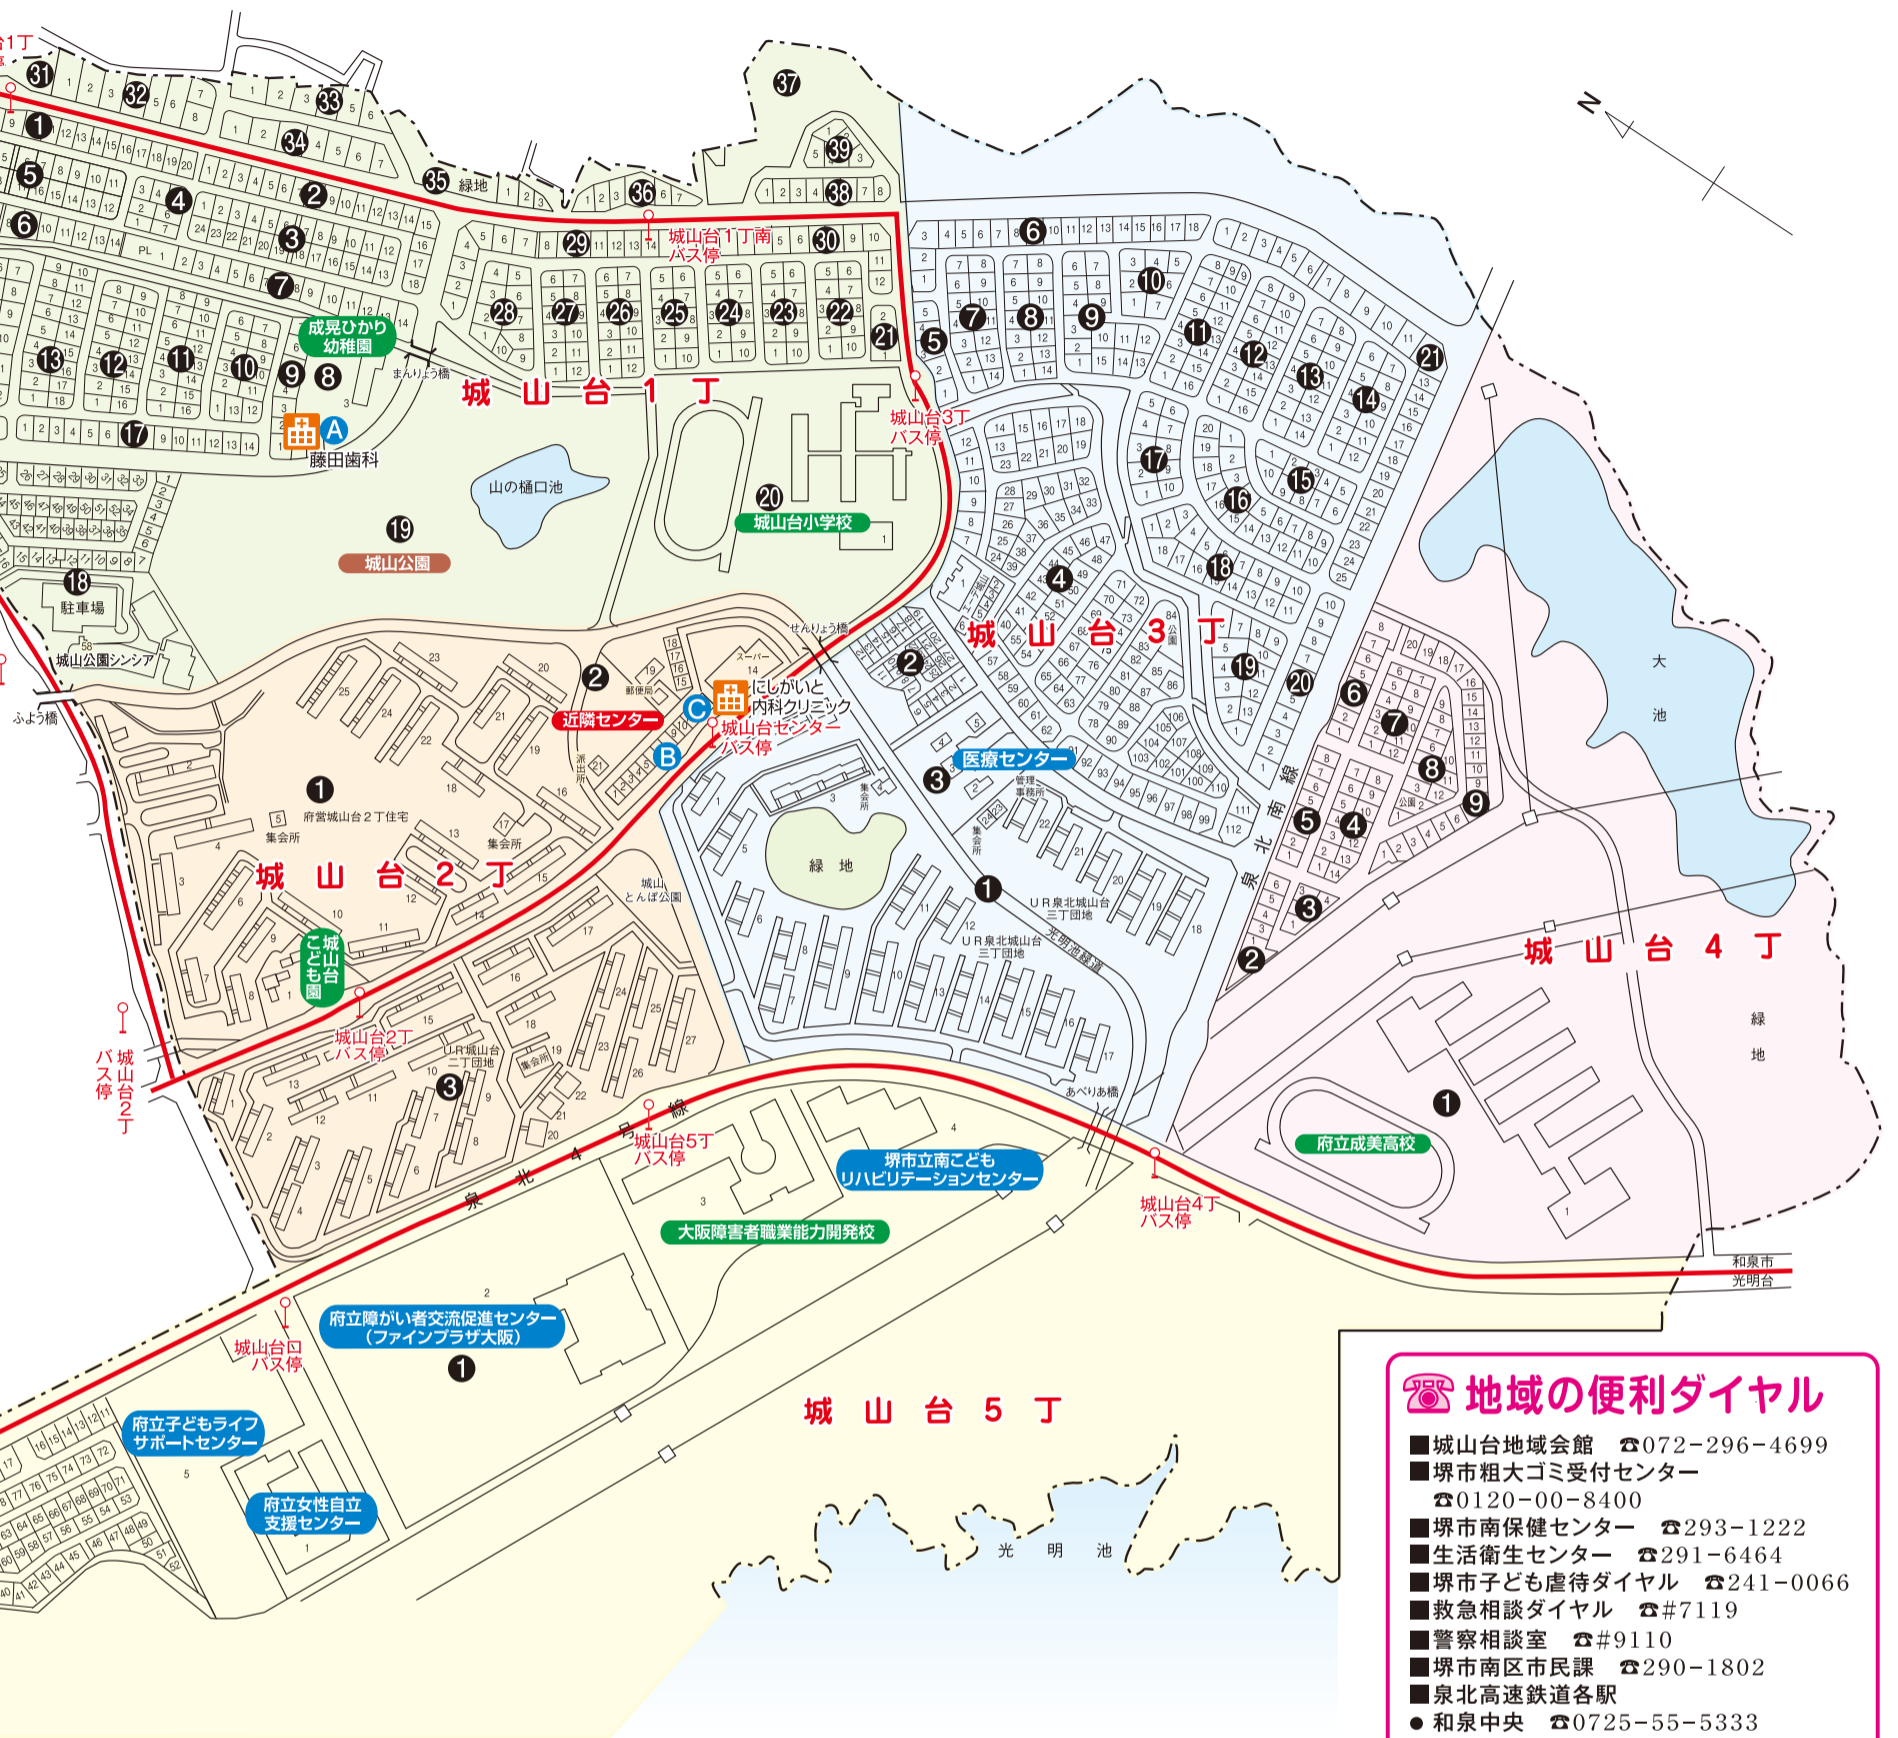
城山台1丁
城山台3丁
城山台2丁
城山台4丁
城山台5丁

成晃ひかり幼稚園
藤田歯科
山の樋口池
城山公園
城山台小学校
駐車場
城山公園シンシア
ふよう橋
まんりょう橋
せんりょう橋
城山台1丁南バス停
城山台3丁バス停
近隣センター
にしがいと内科クリニック
城山台センターバス停
郵便局
スーパー
派出所
府営城山台2丁住宅
集会所
城山とんぼ公園
城山台こども園
城山台2丁バス停
城山台2丁バス停
UR城山台二丁団地
医療センター
管理事務所
緑地
UR泉北城山台三丁団地
光明池緑道
あべりあ橋
泉北南線
泉北4号線
大池
府立成美高校
城山台5丁バス停
城山台4丁バス停
堺市立南こどもリハビリテーションセンター
大阪障害者職業能力開発校
府立障がい者交流促進センター(ファインプラザ大阪)
城山台口バス停
府立子どもライフサポートセンター
府立女性自立支援センター
光明池
和泉市光明台
緑地

☎ 地域の便利ダイヤル
■城山台地域会館 ☎072−296−4699
■堺市粗大ゴミ受付センター ☎0120−00−8400
■堺市南保健センター ☎293−1222
■生活衛生センター ☎291−6464
■堺市子ども虐待ダイヤル ☎241−0066
■救急相談ダイヤル ☎#7119
■警察相談室 ☎#9110
■堺市南区市民課 ☎290−1802
■泉北高速鉄道各駅
● 和泉中央 ☎0725−55−5333